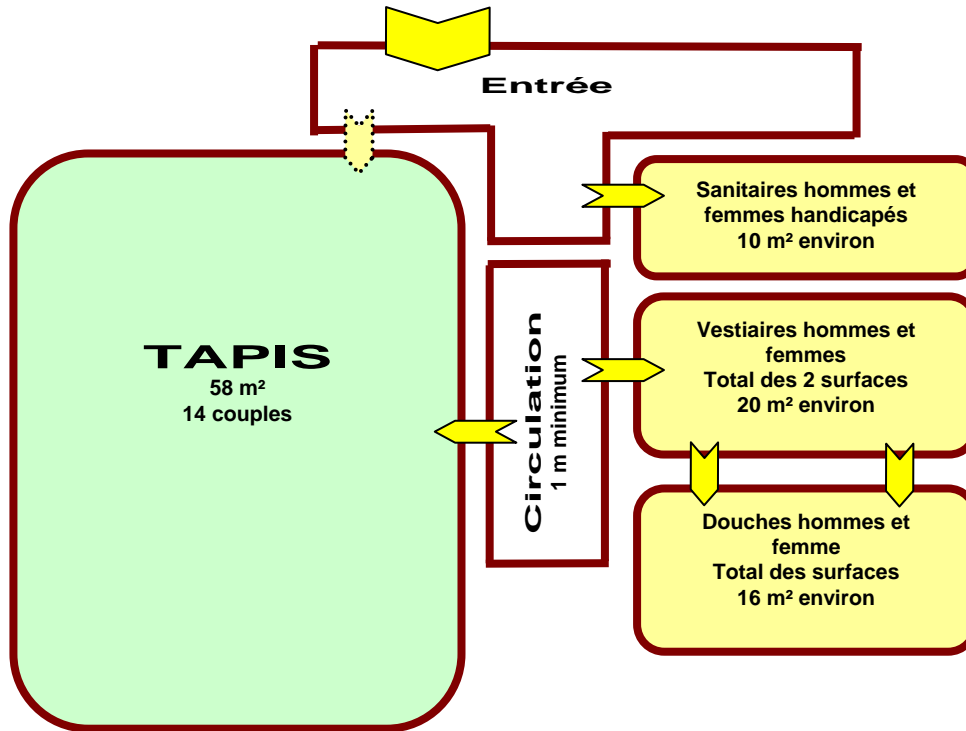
Entrée

Sanitaires hommes et femmes handicapés
10 m² environ

TAPIS
58 m²
14 couples

Circulation
1 m minimum

Vestiaires hommes et femmes
Total des 2 surfaces
20 m² environ

Douches hommes et femme
Total des surfaces
16 m² environ